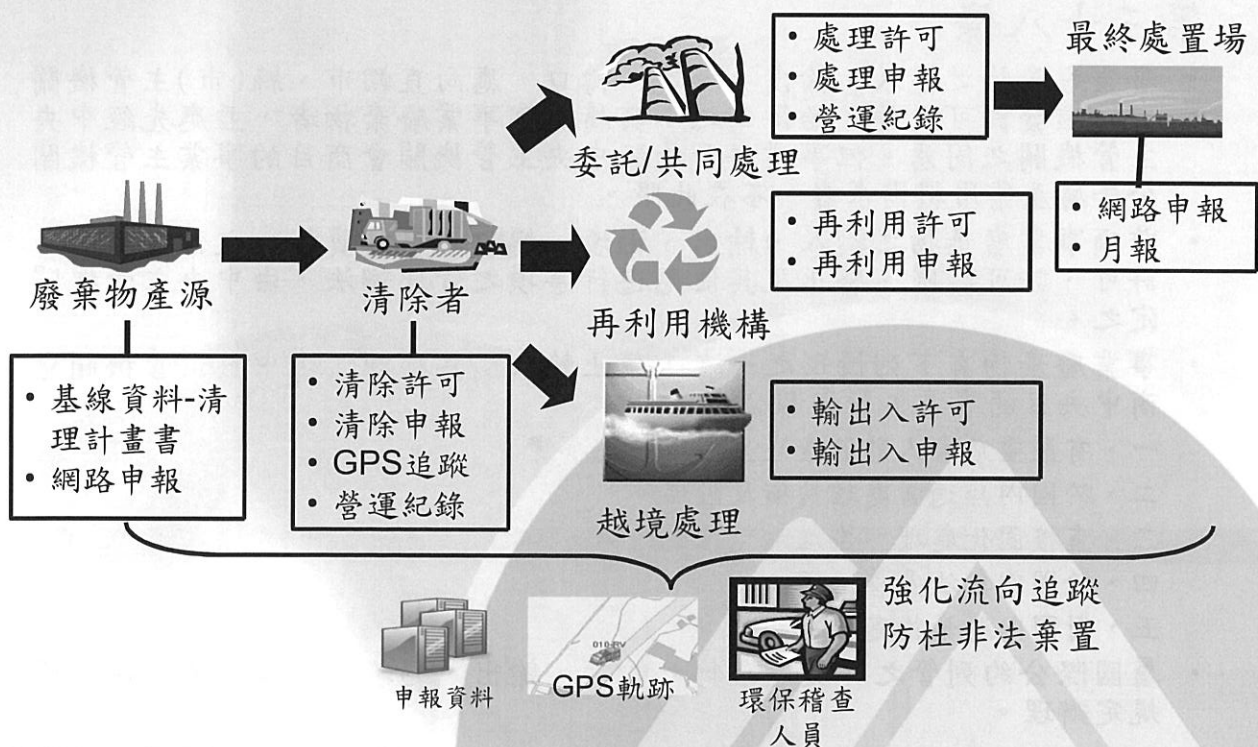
• 處理許可
• 處理申報
• 營運紀錄

最終處置場

委託/共同處理

• 網路申報
• 月報

• 再利用許可
• 再利用申報

廢棄物產源

清除者

再利用機構

• 基線資料-清理計畫書
• 網路申報

• 清除許可
• 清除申報
• GPS追蹤
• 營運紀錄

• 輸出入許可
• 輸出入申報

越境處理

強化流向追蹤
防杜非法棄置

申報資料

GPS軌跡

環保稽查人員